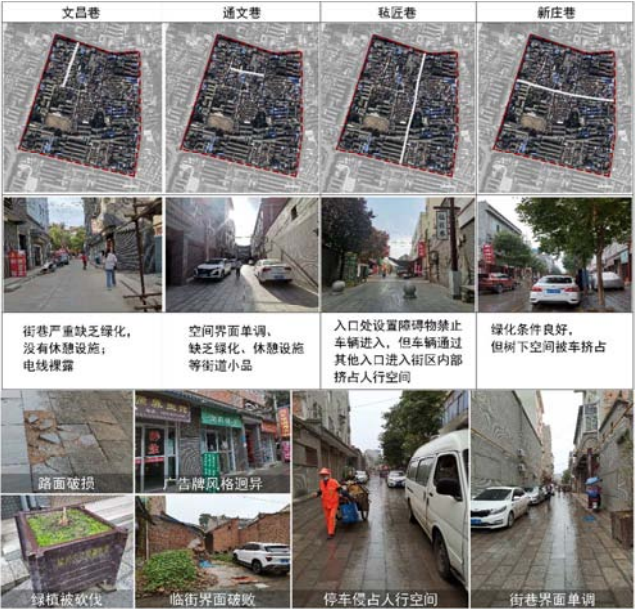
| 文昌巷 | 通文巷 | 秘匠巷 | 新庄巷 |
|---|---|---|---|
| 街巷严重缺乏绿化，没有休憩设施；电线裸露 | 空间界面单调、缺乏绿化、休憩设施等街道小品 | 入口处设置障碍物禁止车辆进入，但车辆通过其他入口进入街区内部挤占人行空间 | 绿化条件良好，但树下空间被车挤占 |

路面破损

广告牌风格迥异

绿植被砍伐

临街界面破败

停车侵占人行空间

街巷界面单调